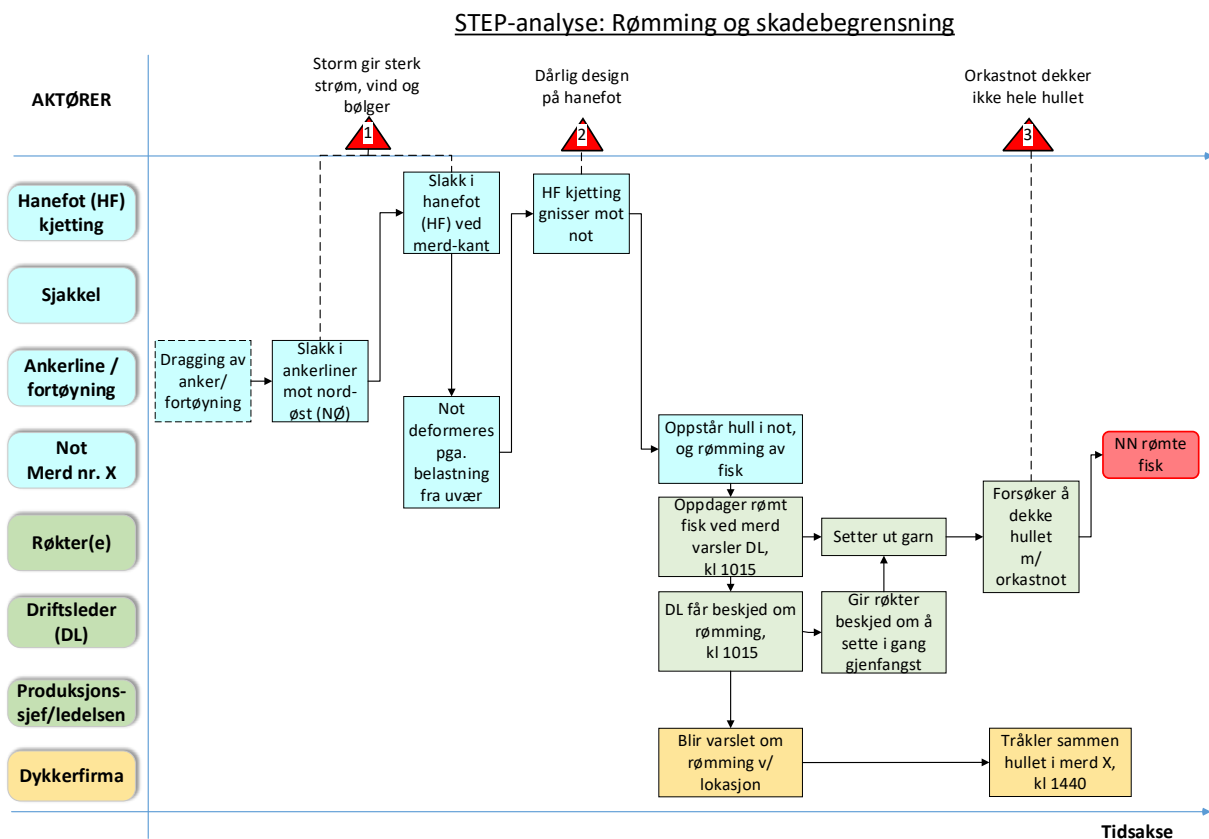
STEP-analyse: Rømming og skadebegrensning

AKTØRER

Storm gir sterk strøm, vind og bølger

1

Dårlig design på hanefot

2

Orkastnot dekker ikke hele hullet

3

Hanefot (HF) kjetting

Sjakkel

Ankerline / fortøyning

Not Merd nr. X

Røkter(e)

Driftsleder (DL)

Produksjons-sjef/ledelsen

Dykkerfirma

Dragging av anker/ fortøyning

Slakk i ankerliner mot nord-øst (NØ)

Slakk i hanefot (HF) ved merd-kant

Not deformeres pga. belastning fra uvær

HF kjetting gnisser mot not

Oppstår hull i not, og rømming av fisk

Oppdager rømt fisk ved merd varsler DL, kl 1015

Setter ut garn

Forsøker å dekke hullet m/ orkastnot

NN rømte fisk

DL får beskjed om rømming, kl 1015

Gir røkter beskjed om å sette i gang gjenfangst

Blir varslet om rømming v/ lokasjon

Tråkler sammen hullet i merd X, kl 1440

Tidsakse